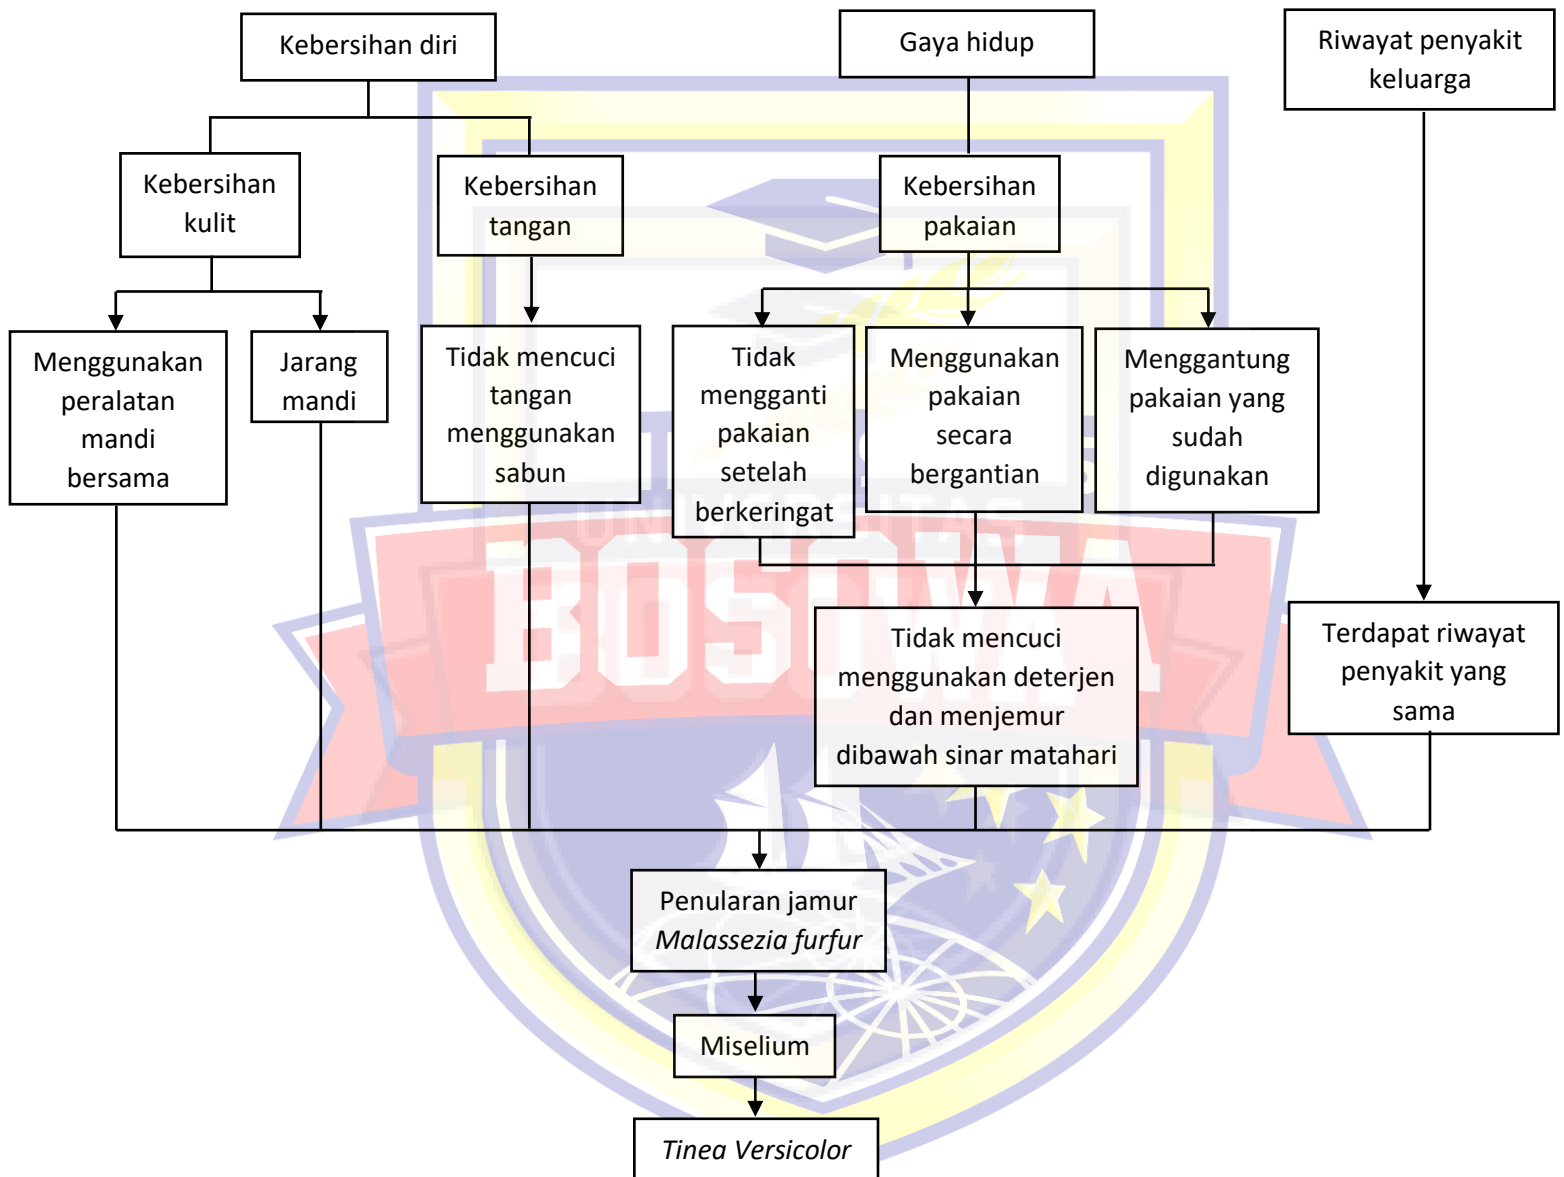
Kebersihan diri

Gaya hidup

Riwayat penyakit keluarga

Kebersihan kulit

Kebersihan tangan

Kebersihan pakaian

Menggunakan peralatan mandi bersama

Jarang mandi

Tidak mencuci tangan menggunakan sabun

Tidak mengganti pakaian setelah berkeringat

Menggunakan pakaian secara bergantian

Menggantung pakaian yang sudah digunakan

Tidak mencuci menggunakan deterjen dan menjemur dibawah sinar matahari

Terdapat riwayat penyakit yang sama

Penularan jamur *Malassezia furfur*

Miselium

*Tinea Versicolor*

UNIVERSITAS BOSOWA